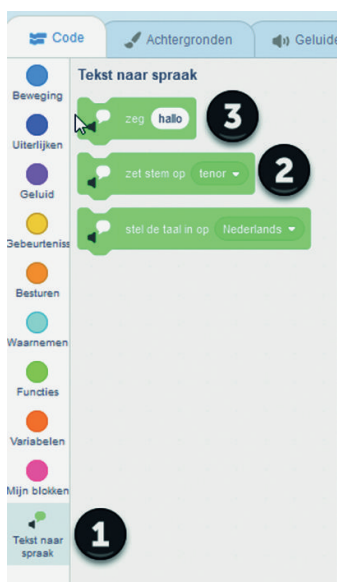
Code
Achtergronden
Geluide

Beweging
Uiterlijken
Geluid
Gebeurteniss
Besturen
Waarnemen
Functies
Variabelen
Mijn blokken
Tekst naar spraak

1

Tekst naar spraak

zeg hallo

3

zet stem op tenor

2

stel de taal in op Nederlands